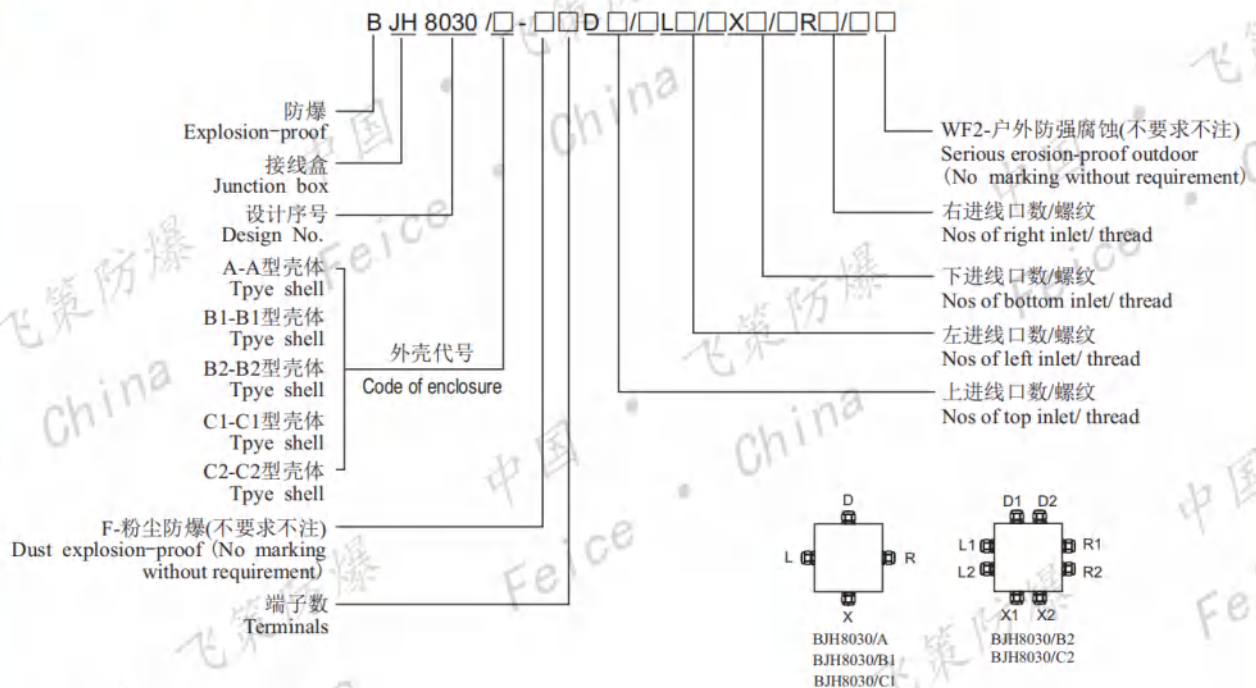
B JH 8030 /□-□□D □/□L□/□X□/□R□/□□

防爆
Explosion-proof

接线盒
Junction box

设计序号
Design No.

A-A型壳体
Tpye shell
B1-B1型壳体
Tpye shell
B2-B2型壳体
Tpye shell
C1-C1型壳体
Tpye shell
C2-C2型壳体
Tpye shell

外壳代号
Code of enclosure

F-粉尘防爆(不要求不注)
Dust explosion-proof (No marking without requirement)

端子数
Terminals

WF2-户外防强腐蚀(不要求不注)
Serious erosion-proof outdoor
(No marking without requirement)

右进线口数/螺纹
Nos of right inlet/ thread

下进线口数/螺纹
Nos of bottom inlet/ thread

左进线口数/螺纹
Nos of left inlet/ thread

上进线口数/螺纹
Nos of top inlet/ thread

D
L R
X
BJH8030/A
BJH8030/B1
BJH8030/C1

D1 D2
L1 R1
L2 R2
X1 X2
BJH8030/B2
BJH8030/C2

飞策防爆 China 中国 Feice